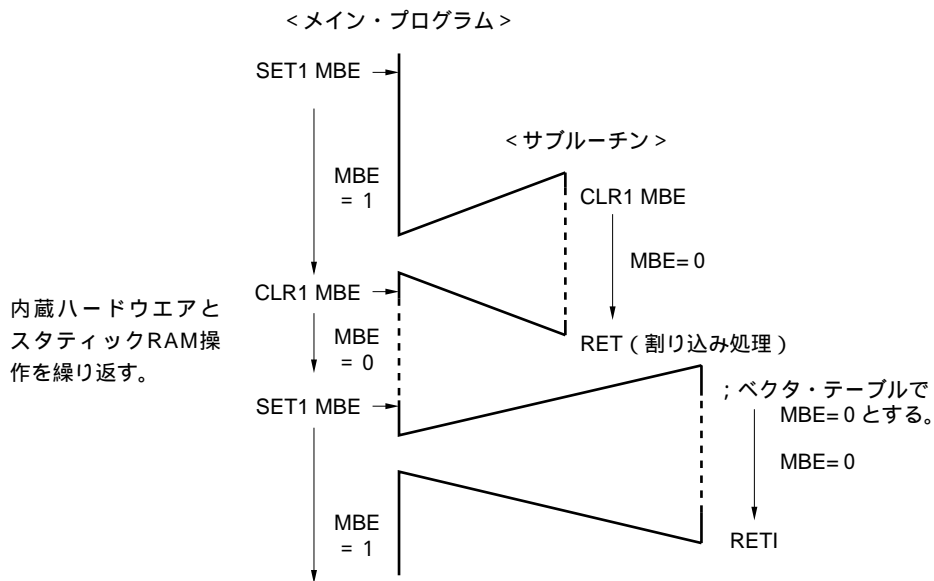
< メイン・プログラム >

SET1 MBE

< サブルーチン >

MBE = 1

CLR1 MBE

MBE= 0

内蔵ハードウエアとスタティックRAM操作を繰り返す。

CLR1 MBE

MBE = 0

RET ( 割り込み処理 )

SET1 MBE

; ベクタ・テーブルで MBE= 0 とする。

MBE= 0

MBE = 1

RETI